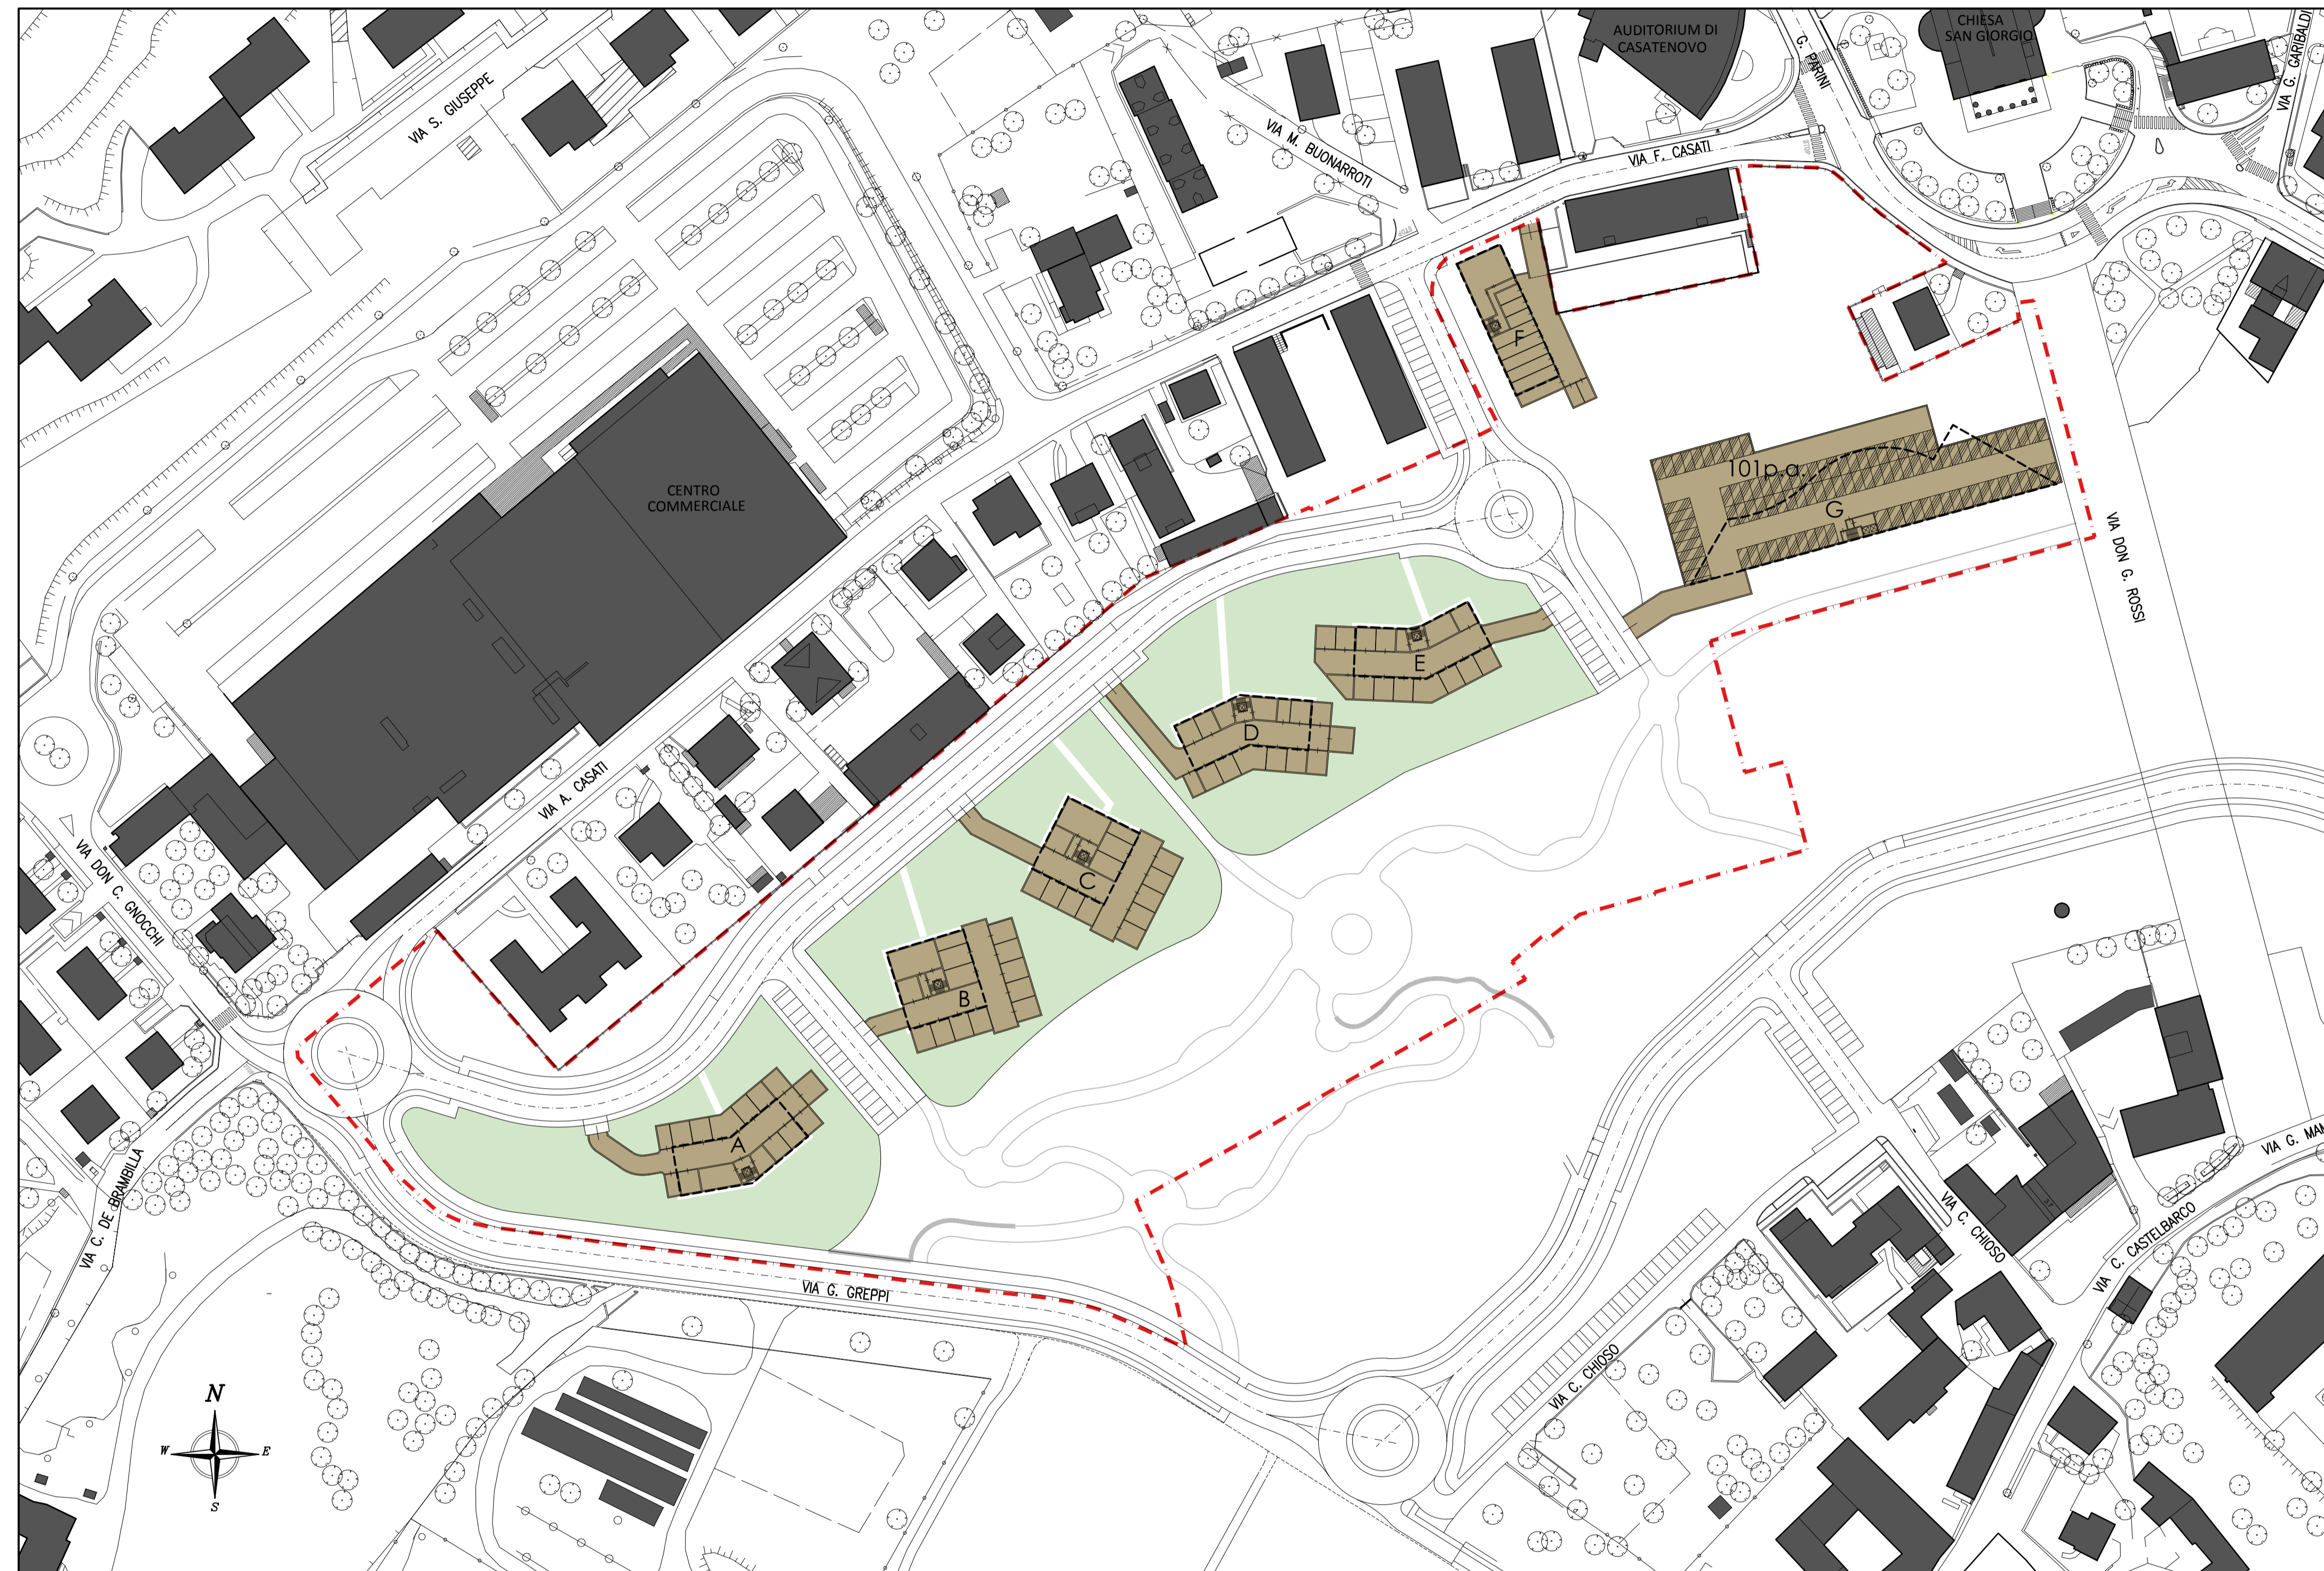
AUDITORIUM DI CASATENOVO

CHIESA SAN GIORGIO

VIA G. GARIBALDI

G. PARINI

VIA S. GIUSEPPE

VIA M. BUONARROTI

VIA F. CASATI

F

101p.a.

G

VIA DON G. ROSSI

CENTRO COMMERCIALE

E

D

VIA A. CASATI

C

B

VIA DON C. GNOCCHI

A

VIA C. DE BRAMBILLA

VIA G. GREPPI

VIA C. CHIOSO

VIA C. CHIOSO

VIA C. CASTELBARCO

VIA G. MA

N

W

E

S